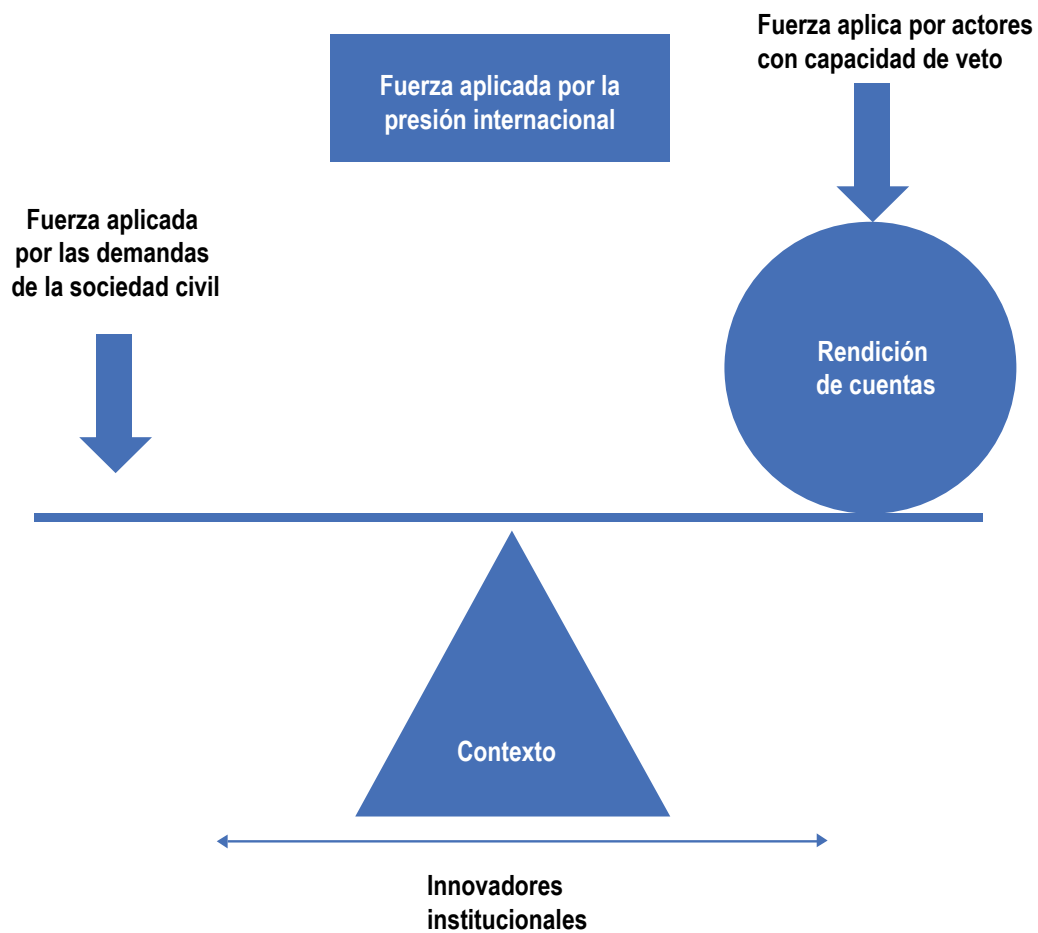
Fuerza aplicada por la presión internacional

Fuerza aplica por actores con capacidad de veto

Fuerza aplicada por las demandas de la sociedad civil

Rendición de cuentas

Contexto

Innovadores institucionales